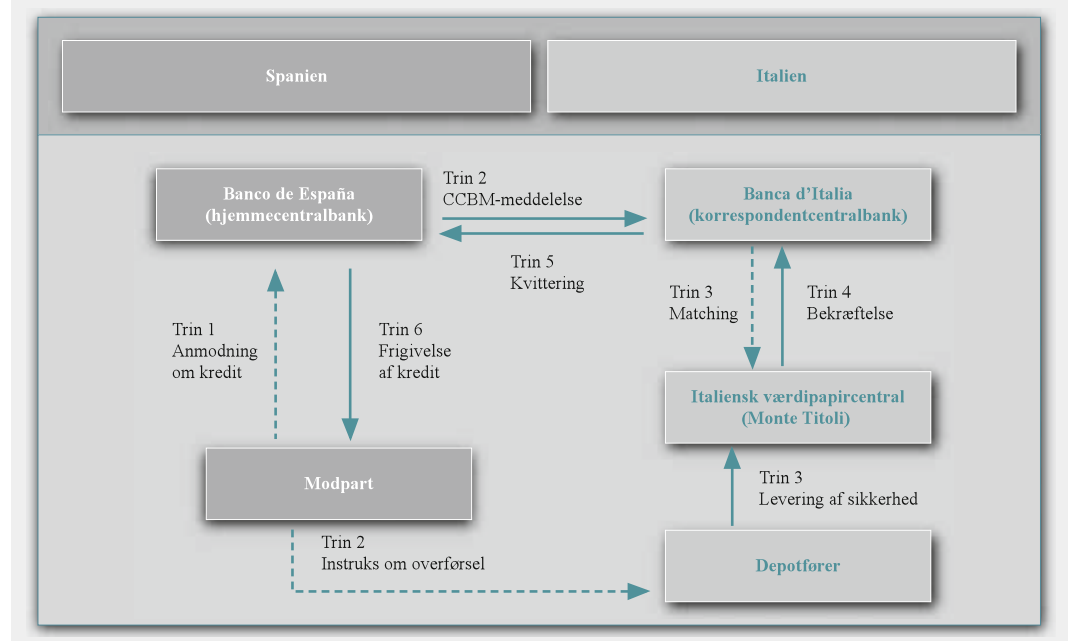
Spanien

Italien

Banco de España (hjemmecentralbank)

Trin 2
CCBM-meddelelse

Banca d'Italia (korrespondentcentralbank)

Trin 5
Kvittering

Trin 1
Anmodning om kredit

Trin 6
Frigivelse af kredit

Trin 3
Matching

Trin 4
Bekræftelse

Italiensk værdipapircentral (Monte Titoli)

Trin 3
Levering af sikkerhed

Modpart

Trin 2
Instruks om overførsel

Depotfører